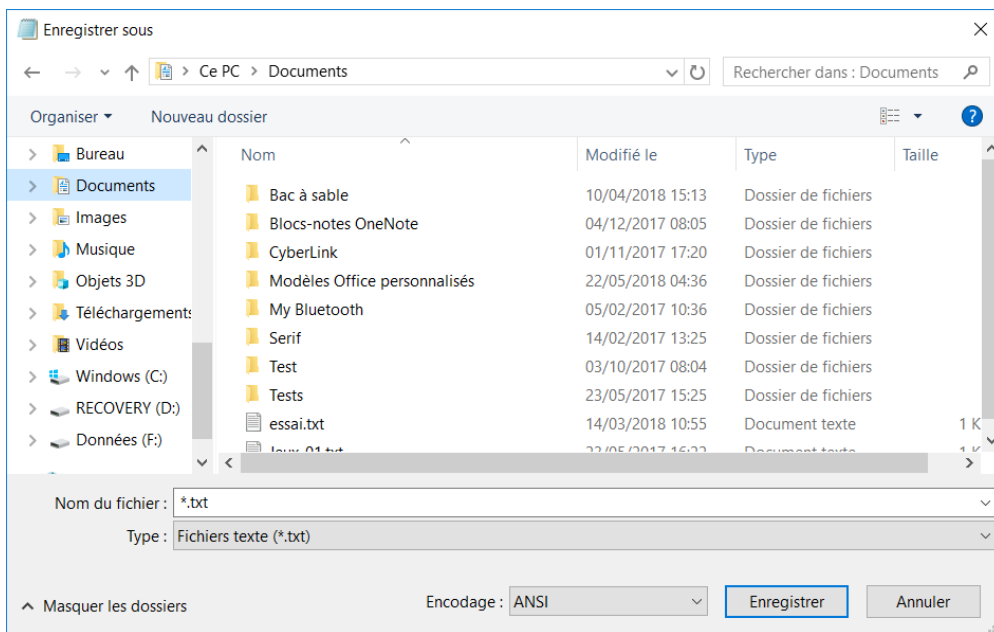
Enregistrer sous

Ce PC > Documents

Rechercher dans : Documents

Organiser ▾ Nouveau dossier

Bureau
Documents
Images
Musique
Objets 3D
Téléchargements
Vidéos
Windows (C:)
RECOVERY (D:)
Données (F:)

| Nom | Modifié le | Type | Taille |
|---|---|---|---|
| Bac à sable | 10/04/2018 15:13 | Dossier de fichiers | |
| Blocs-notes OneNote | 04/12/2017 08:05 | Dossier de fichiers | |
| CyberLink | 01/11/2017 17:20 | Dossier de fichiers | |
| Modèles Office personnalisés | 22/05/2018 04:36 | Dossier de fichiers | |
| My Bluetooth | 05/02/2017 10:36 | Dossier de fichiers | |
| Serif | 14/02/2017 13:25 | Dossier de fichiers | |
| Test | 03/10/2017 08:04 | Dossier de fichiers | |
| Tests | 23/05/2017 15:25 | Dossier de fichiers | |
| essai.txt | 14/03/2018 10:55 | Document texte | 1 K |
| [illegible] | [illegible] | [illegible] | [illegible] |

Nom du fichier : *.txt
Type : Fichiers texte (*.txt)

Masquer les dossiers

Encodage : ANSI

Enregistrer

Annuler